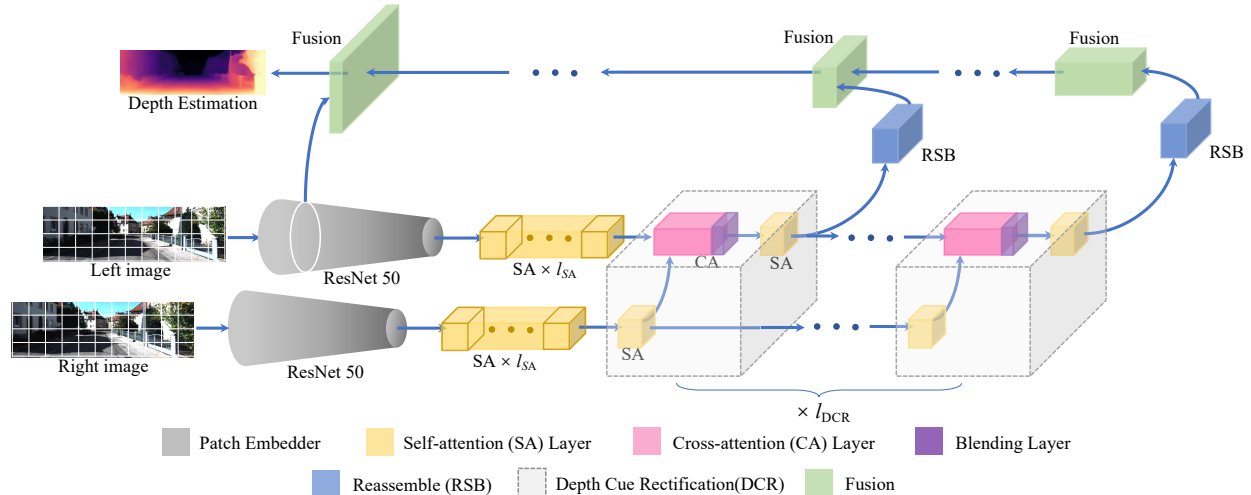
Fusion

Fusion

Fusion

Depth Estimation

RSB

RSB

Left image

ResNet 50

SA × $l_{SA}$

CA

SA

Right image

ResNet 50

SA × $l_{SA}$

SA

× $l_{DCR}$

Patch Embedder

Self-attention (SA) Layer

Cross-attention (CA) Layer

Blending Layer

Reassemble (RSB)

Depth Cue Rectification(DCR)

Fusion